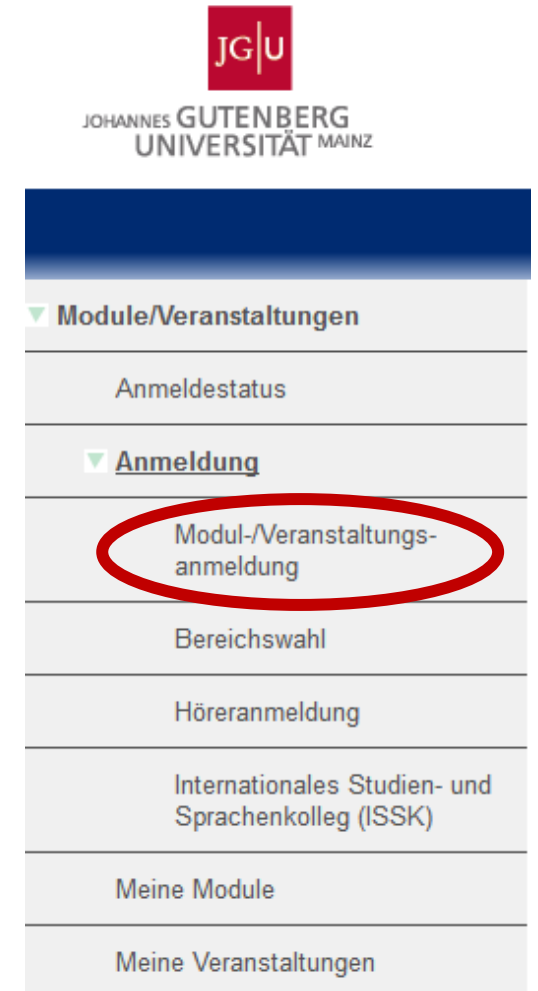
JG|U

JOHANNES GUTENBERG UNIVERSITÄT MAINZ

Module/Veranstaltungen

Anmeldestatus

Anmeldung

Modul-/Veranstaltungsanmeldung

Bereichswahl

Höreranmeldung

Internationales Studien- und Sprachenkolleg (ISSK)

Meine Module

Meine Veranstaltungen